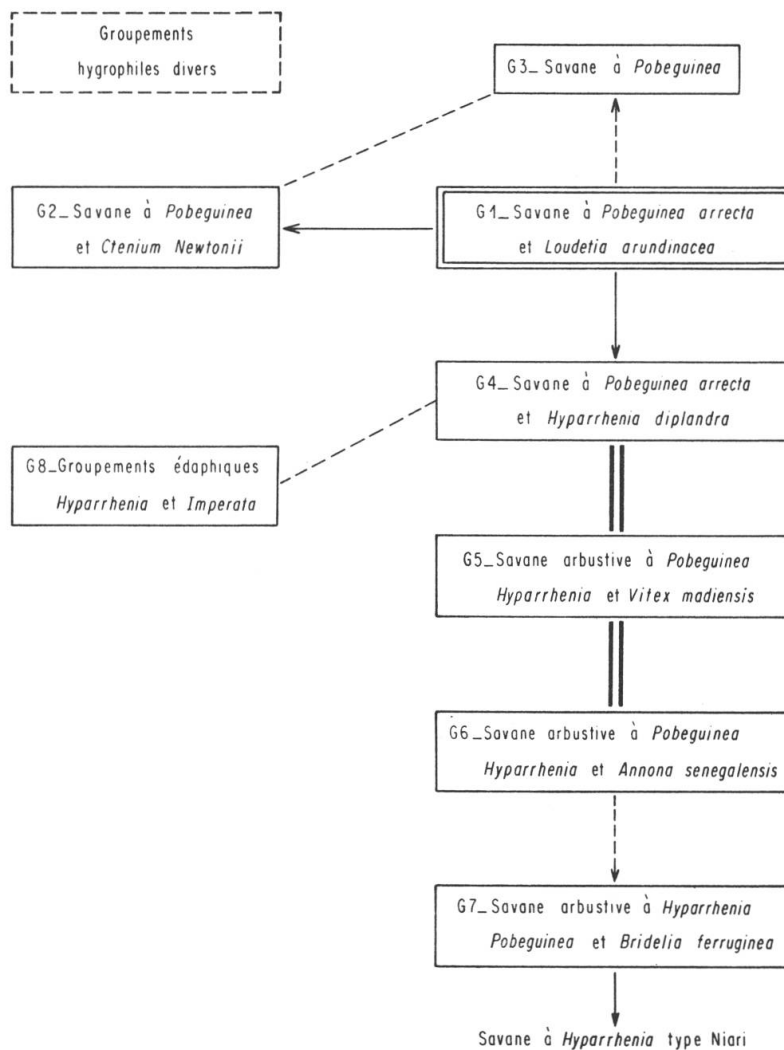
Groupements hygrophiles divers

G3_ Savane à *Pobeguinea*

G2_ Savane à *Pobeguinea* et *Ctenium Newtonii*

G1_ Savane à *Pobeguinea arrecta* et *Loudetia arundinacea*

G4_ Savane à *Pobeguinea arrecta* et *Hyparrhenia diplandra*

G8_Groupements édaphiques *Hyparrhenia* et *Imperata*

G5_Savane arbustive à *Pobeguinea Hyparrhenia* et *Vitex madiensis*

G6_Savane arbustive à *Pobeguinea Hyparrhenia* et *Annona senegalensis*

G7_Savane arbustive à *Hyparrhenia Pobeguinea* et *Bridelia ferruginea*

Savane à *Hyparrhenia* type Niari